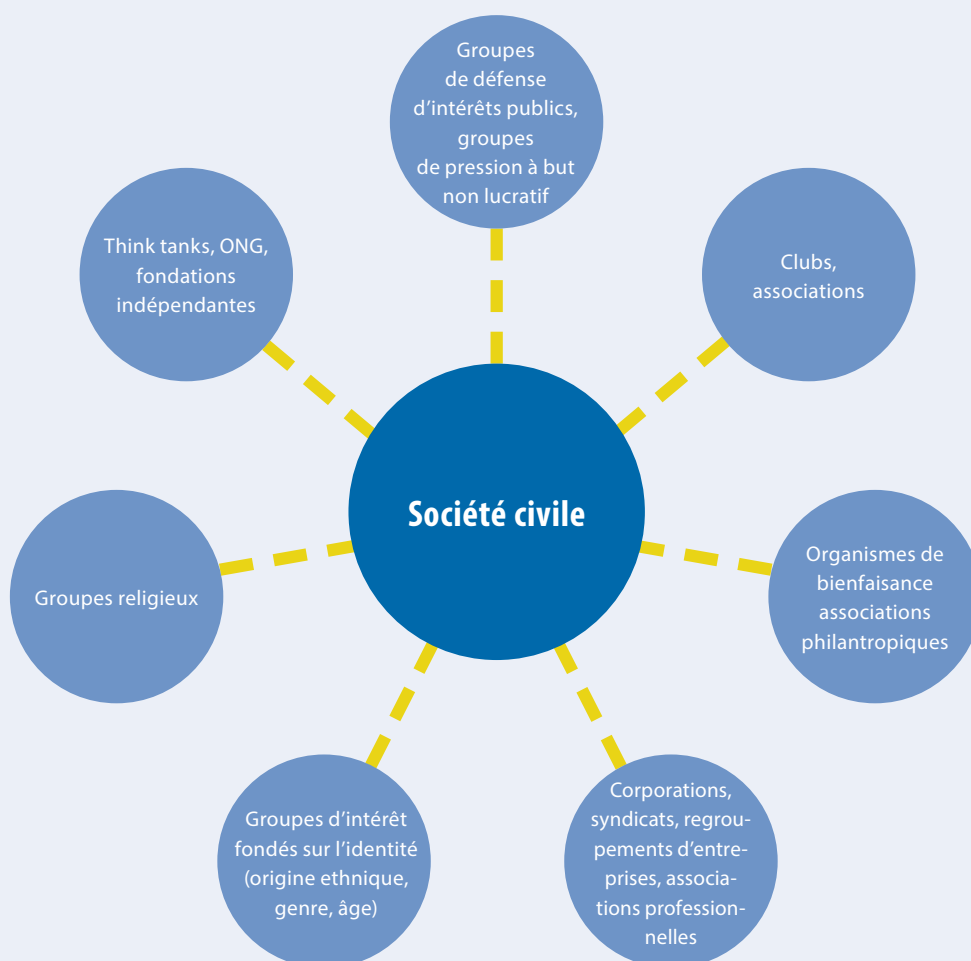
Groupes de défense d’intérêts publics, groupes de pression à but non lucratif

Think tanks, ONG, fondations indépendantes

Clubs, associations

Société civile

Groupes religieux

Organismes de bienfaisance associations philantropiques

Groupes d’intérêt fondés sur l’identité (origine ethnique, genre, âge)

Corporations, syndicats, regroupements d’entreprises, associations professionnelles